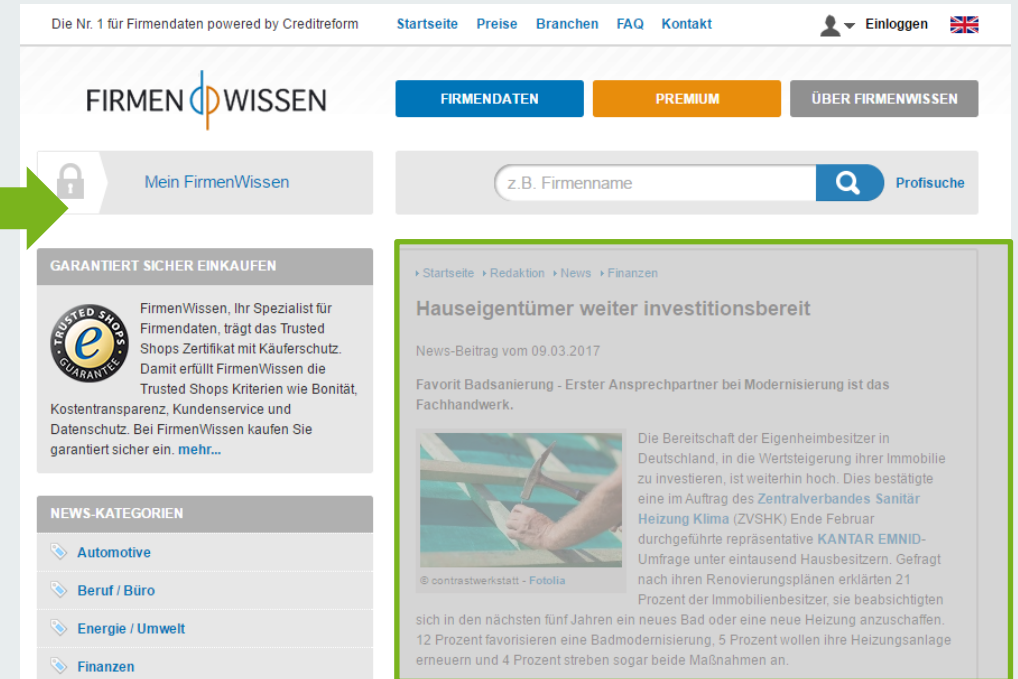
Die Nr. 1 für Firmendaten powered by Creditreform Startseite Preise Branchen FAQ Kontakt Einloggen

FIRMEN WISSEN

FIRMENDATEN PREMIUM ÜBER FIRMENWISSEN

Mein FirmenWissen

z.B. Firmenname Profisuche

GARANTIERT SICHER EINKAUFEN

TRUSTED SHOPS GUARANTEE

FirmenWissen, Ihr Spezialist für Firmendaten, trägt das Trusted Shops Zertifikat mit Käuferschutz. Damit erfüllt FirmenWissen die Trusted Shops Kriterien wie Bonität, Kostentransparenz, Kundenservice und Datenschutz. Bei FirmenWissen kaufen Sie garantiert sicher ein. mehr...

NEWS-KATEGORIEN

Automotive

Beruf / Büro

Energie / Umwelt

Finanzen

Startseite Redaktion News Finanzen

Hauseigentümer weiter investitionsbereit

News-Beitrag vom 09.03.2017

Favorit Badsanierung - Erster Ansprechpartner bei Modernisierung ist das Fachhandwerk.

© contrastwerkstatt - Fotolia

Die Bereitschaft der Eigenheimbesitzer in Deutschland, in die Wertsteigerung ihrer Immobilie zu investieren, ist weiterhin hoch. Dies bestätigte eine im Auftrag des Zentralverbandes Sanitär Heizung Klima (ZVSHK) Ende Februar durchgeführte repräsentative KANTAR EMNID-Umfrage unter eintausend Hausbesitzern. Gefragt nach ihren Renovierungsplänen erklärten 21 Prozent der Immobilienbesitzer, sie beabsichtigten sich in den nächsten fünf Jahren ein neues Bad oder eine neue Heizung anzuschaffen. 12 Prozent favorisieren eine Badmodernisierung, 5 Prozent wollen ihre Heizungsanlage erneuern und 4 Prozent streben sogar beide Maßnahmen an.